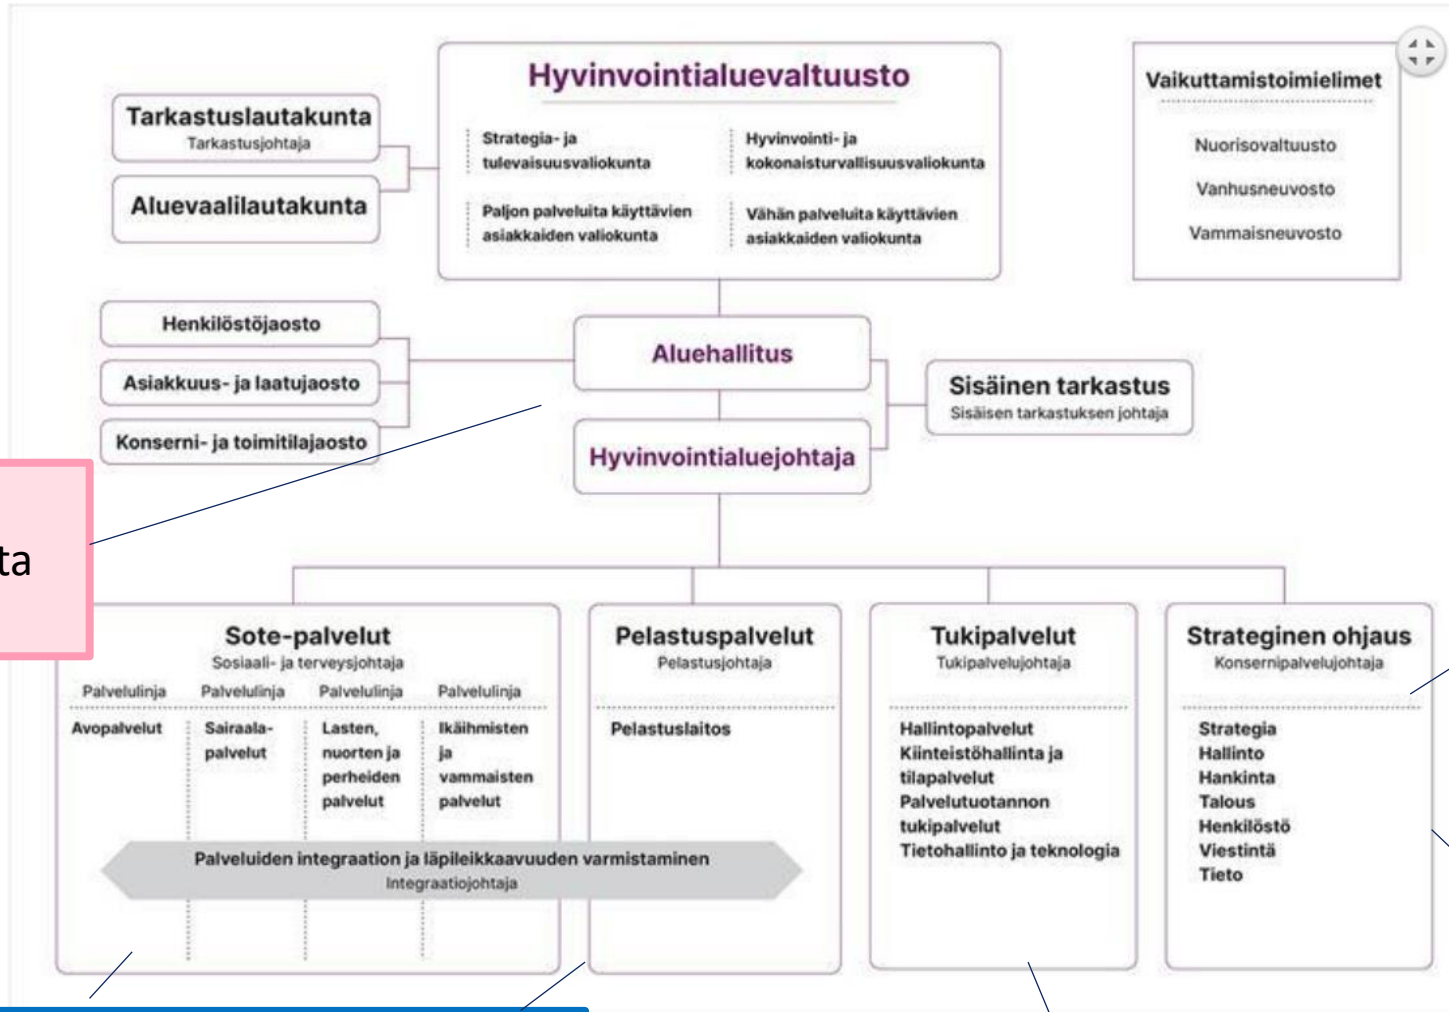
Hyvinvointialuevaltuusto

Strategia- ja tulevaisuusvaliokunta

Hyvinvointi- ja kokonaisturvallisuusvaliokunta

Paljon palveluita käyttävien asiakkaiden valiokunta

Vähän palveluita käyttävien asiakkaiden valiokunta

Tarkastuslautakunta
Tarkastusjohtaja

Aluevaalilautakunta

Vaikuttamistoimielimet

Nuorisovaltuusto

Vanhusneuvosto

Vammaisneuvosto

Henkilöstöjaosto

Asiakkuus- ja laatujaosto

Konserni- ja toimitilajaosto

Aluehallitus

Hyvinvointialuejohtaja

Sisäinen tarkastus
Sisäisen tarkastuksen johtaja

ta

Sote-palvelut
Sosiaali- ja terveysjohtaja

Palvelulinja
Avopalvelut

Palvelulinja
Sairaala-palvelut

Palvelulinja
Lasten, nuorten ja perheiden palvelut

Palvelulinja
Ikäihmisten ja vammaisten palvelut

Palveluiden integraation ja läpileikkaavuuden varmistaminen
Integraatiojohtaja

Pelastuspalvelut
Pelastusjohtaja

Pelastuslaitos

Tukipalvelut
Tukipalvelujohtaja

Hallintopalvelut
Kiinteistöhallinta ja tilapalvelut
Palvelutuotannon tukipalvelut
Tietohallinto ja teknologia

Strateginen ohjaus
Konsernipalvelujohtaja

Strategia
Hallinto
Hankinta
Talous
Henkilöstö
Viestintä
Tieto